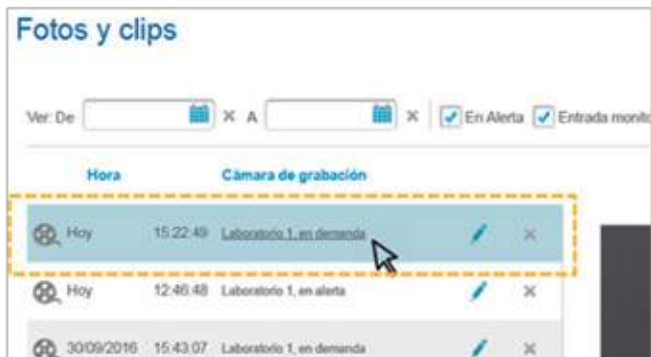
Fotos y clips

Ver: De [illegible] × A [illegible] × En Alerta Entrada monito

| Hora | | Cámara de grabación | | |
|---|---|---|---|---|
| Hoy | 15:22:49 | Laboratorio 1, en demanda | | × |
| Hoy | 12:46:48 | Laboratorio 1, en alerta | | × |
| 30/09/2016 | 15:43:07 | Laboratorio 1, en demanda | | × |